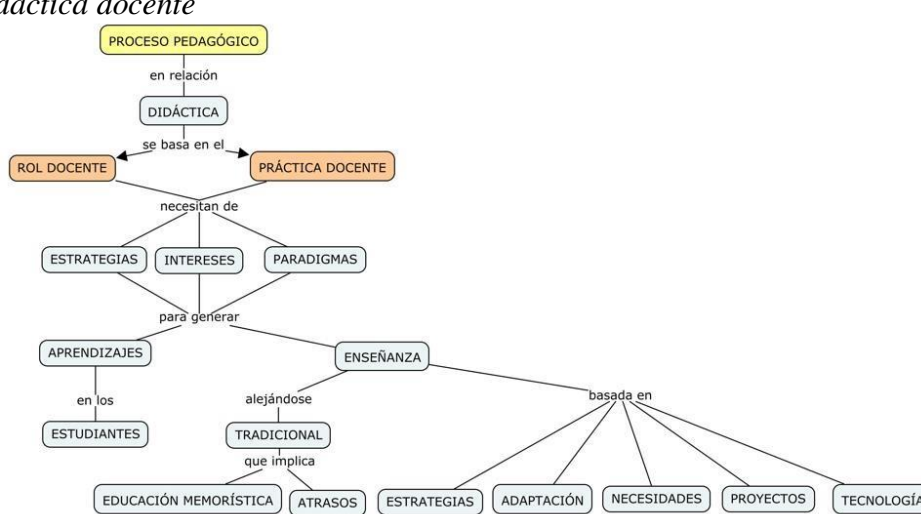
dáctica docente

PROCESO PEDAGÓGICO

en relación

DIDÁCTICA

se basa en el

ROL DOCENTE

PRÁCTICA DOCENTE

necesitan de

ESTRATEGIAS

INTERESES

PARADIGMAS

para generar

APRENDIZAJES

ENSEÑANZA

en los

ESTUDIANTES

alejándose

TRADICIONAL

que implica

EDUCACIÓN MEMORÍSTICA

ATRASOS

basada en

ESTRATEGIAS

ADAPTACIÓN

NECESIDADES

PROYECTOS

TECNOLOGÍA